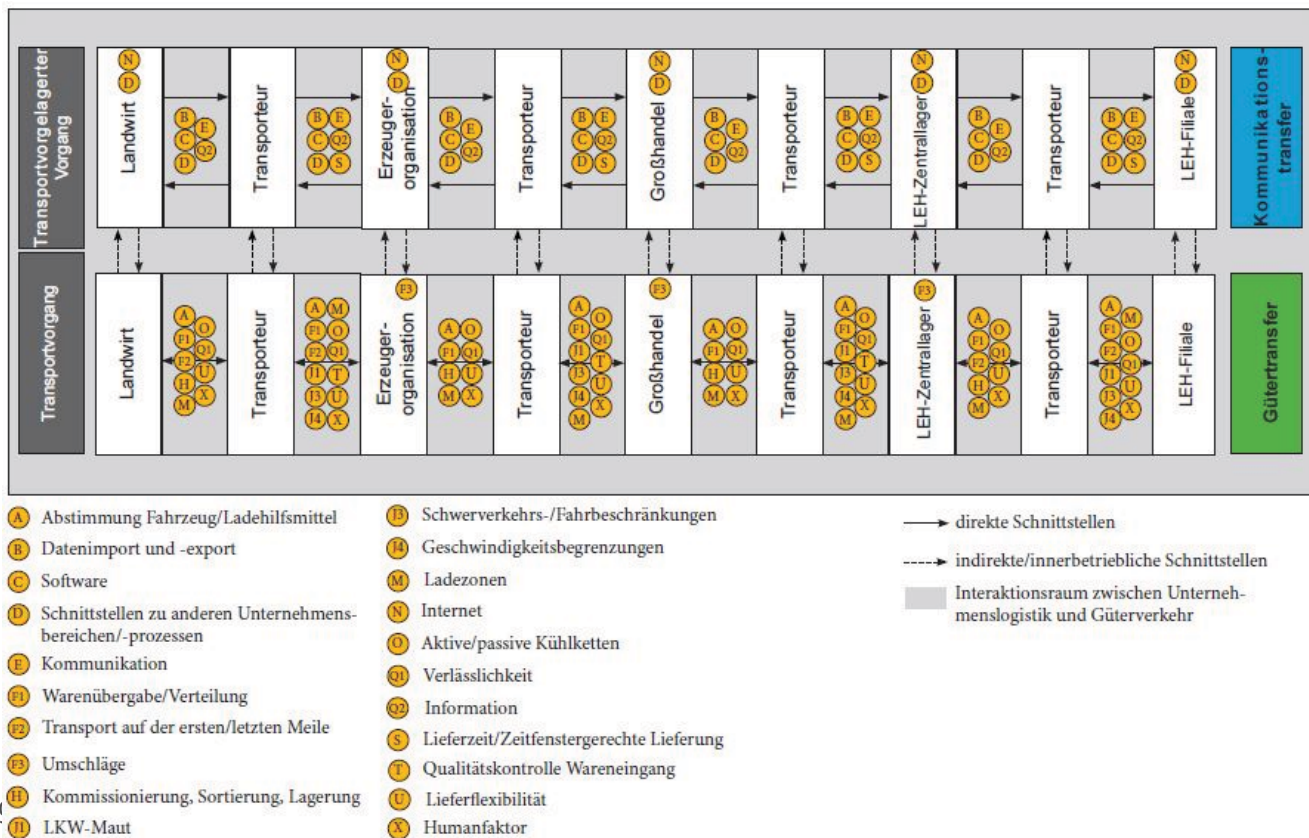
Transportvorgelagerter Vorgang

N D Landwirt B C D E Q2 Transporteur B C D E Q2 S N D Erzeuger-organisation B C D E Q2 Transporteur B C D E Q2 S N D Großhandel B C D E Q2 Transporteur B C D E Q2 S N D LEH-Zentrallager B C D E Q2 Transporteur B C D E Q2 S N D LEH-Filiale

Kommunikations-transfer

Transportvorgang

Landwirt A F1 F2 H M O Q1 U X Transporteur A F1 F2 I1 I3 I4 M O Q1 T U X F3 Erzeuger-organisation A F1 H M O Q1 U X Transporteur A F1 H I3 I4 M O Q1 T U X F3 Großhandel A F1 H M O Q1 U X Transporteur A F1 H I3 I4 M O Q1 T U X F3 LEH-Zentrallager A F1 F2 H M O Q1 U X Transporteur A F1 F2 I1 I3 I4 M O Q1 U X LEH-Filiale

Gütertransfer

A Abstimmung Fahrzeug/Ladehilfsmittel
B Datenimport und -export
C Software
D Schnittstellen zu anderen Unternehmensbereichen/-prozessen
E Kommunikation
F1 Warenübergabe/Verteilung
F2 Transport auf der ersten/letzten Meile
F3 Umschläge
H Kommissionierung, Sortierung, Lagerung
I1 LKW-Maut
I3 Schwerverkehrs-/Fahrbeschränkungen
I4 Geschwindigkeitsbegrenzungen
M Ladezonen
N Internet
O Aktive/passive Kühlketten
Q1 Verlässlichkeit
Q2 Information
S Lieferzeit/Zeitfenstergerechte Lieferung
T Qualitätskontrolle Wareneingang
U Lieferflexibilität
X Humanfaktor

direkte Schnittstellen
indirekte/innerbetriebliche Schnittstellen
Interaktionsraum zwischen Unternehmenslogistik und Güterverkehr